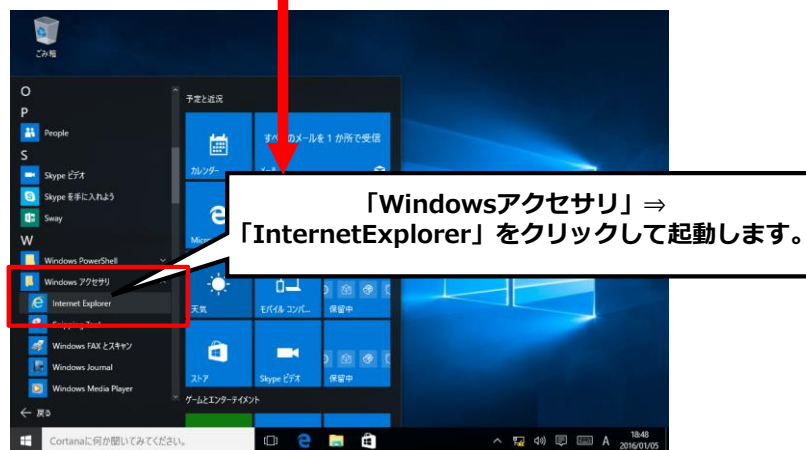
ごみ箱

O
P
People
S
Skype ビデオ
Skype を手に入れよう
Sway
W
Windows PowerShell
Windows アクセサリ
Internet Explorer
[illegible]
Windows FAX とスキャン
Windows Journal
Windows Media Player
← 戻る

予定と近況
カレンダー
すべてのメールを1か所で受信
メール
Micr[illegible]
天気
モバイル コンパ...
保留中
ストア
Skype ビデオ
保留中
ゲームとエンターテイメント

「Windowsアクセサリ」⇒
「InternetExplorer」をクリックして起動します。

Cortanaに何か聞いてみてください。
A
18:48
2016/01/05